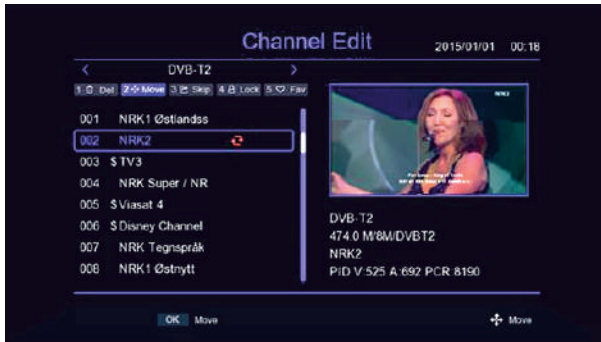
Channel Edit 2015/01/01 00:18

< DVB-T2 >

1 Del 2 Move 3 Skip 4 Lock 5 Fav

001 NRK1 Østlandss
002 NRK2
003 $ TV3
004 NRK Super / NR
005 $ Viasat 4
006 $ Disney Channel
007 NRK Tegnspråk
008 NRK1 Østnytt

NRK2

DVB-T2
474.0 M/8M/DVBT2
NRK2
PID V:525 A:692 PCR:8190

OK Move

Move